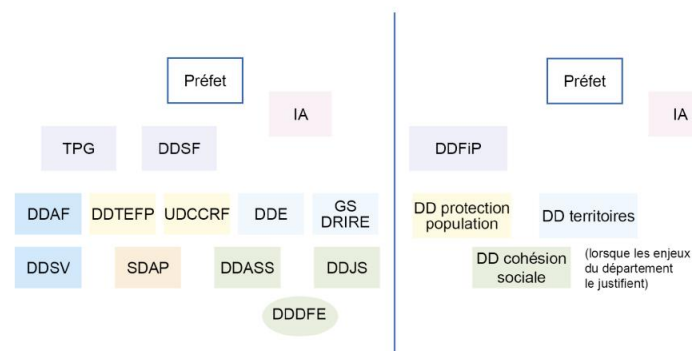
Préfet

IA

TPG

DDSF

DDAF

DDTEFP

UDCCRF

DDE

GS DRIRE

DDSV

SDAP

DDASS

DDJS

DDDFE

Préfet

IA

DDFiP

DD protection population

DD territoires

DD cohésion sociale

(lorsque les enjeux du département le justifient)